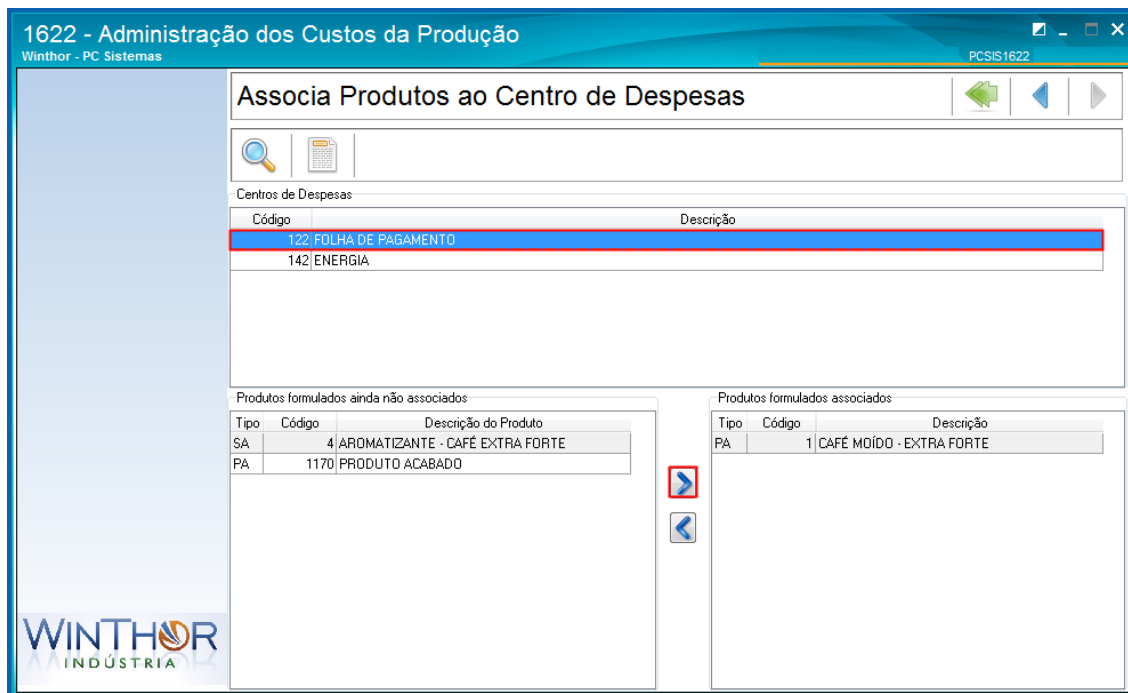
1622 - Administração dos Custos da Produção
Winthor - PC Sistemas
PCSIS1622

Associa Produtos ao Centro de Despesas

Centros de Despesas

| Código | Descrição |
|---|---|
| 122 | FOLHA DE PAGAMENTO |
| 142 | ENERGIA |

Produtos formulados ainda não associados

| Tipo | Código | Descrição do Produto |
|---|---|---|
| SA | 4 | AROMATIZANTE - CAFÉ EXTRA FORTE |
| PA | 1170 | PRODUTO ACABADO |

Produtos formulados associados

| Tipo | Código | Descrição |
|---|---|---|
| PA | 1 | CAFÉ MOÍDO - EXTRA FORTE |

WINTHOR
INDÚSTRIA